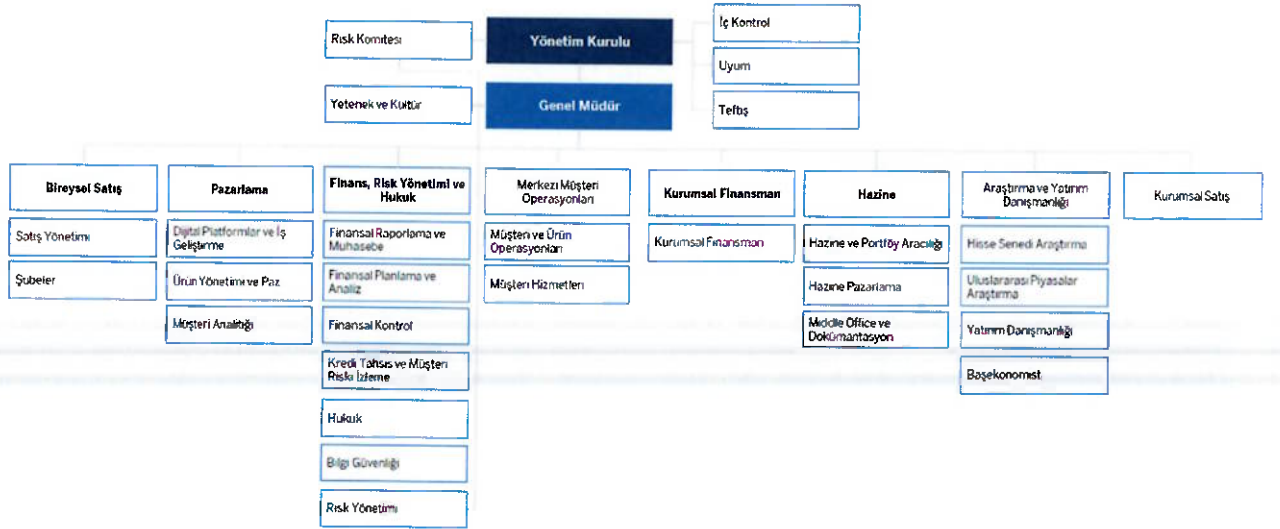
Risk Komitesi

Yönetim Kurulu

İç Kontrol

Uyum

Yetenek ve Kültür

Genel Müdür

Teftiş

Bireysel Satış

Satış Yönetimi

Şubeler

Pazarlama

Dijital Platformlar ve İş Geliştirme

Ürün Yönetimi ve Paz

Müşteri Analitiği

Finans, Risk Yönetimi ve Hukuk

Finansal Raporlama ve Muhasebe

Finansal Planlama ve Analiz

Finansal Kontrol

Kredi Tahsis ve Müşteri Riski İzleme

Hukuk

Bilgi Güvenliği

Risk Yönetimi

Merkezi Müşteri Operasyonları

Müşteri ve Ürün Operasyonları

Müşteri Hizmetleri

Kurumsal Finansman

Kurumsal Finansman

Hazine

Hazine ve Portföy Aracılığı

Hazine Pazarlama

Middle Office ve Dokümantasyon

Araştırma ve Yatırım Danışmanlığı

Hisse Senedi Araştırma

Uluslararası Piyasalar Araştırma

Yatırım Danışmanlığı

Başekonomist

Kurumsal Satış